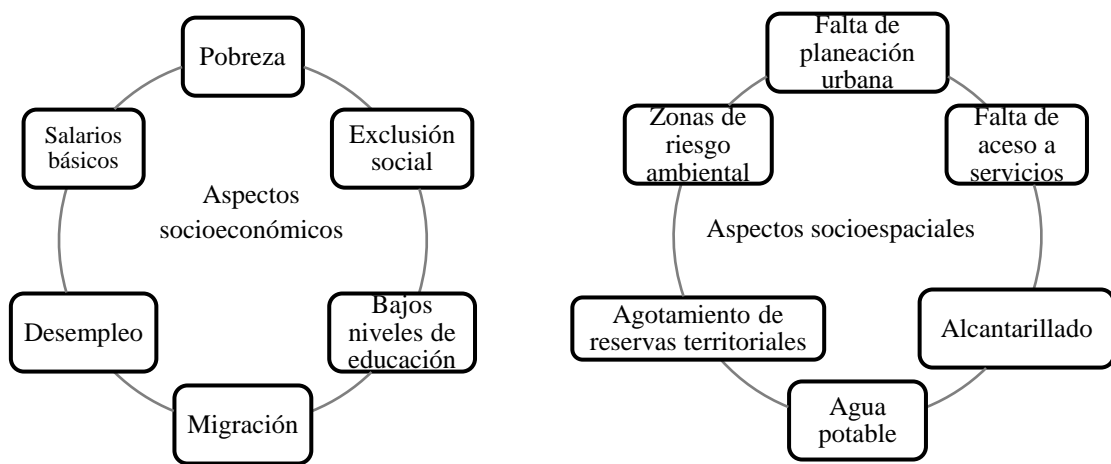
Pobreza

Exclusión social

Bajos niveles de educación

Migración

Desempleo

Salarios básicos

Aspectos socioeconómicos

Falta de planeación urbana

Falta de aceso a servicios

Alcantarillado

Agua potable

Agotamiento de reservas territoriales

Zonas de riesgo ambiental

Aspectos socioespaciales